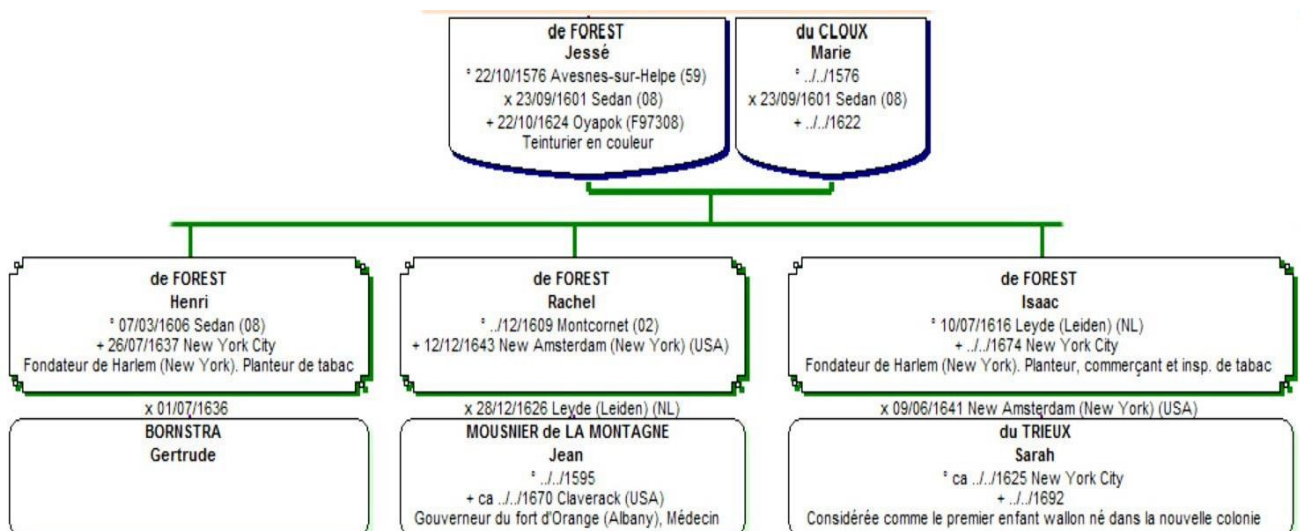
de FOREST
Jessé
° 22/10/1576 Avesnes-sur-Helpe (59)
x 23/09/1601 Sedan (08)
+ 22/10/1624 Oyapok (F97308)
Teinturier en couleur

du CLOUX
Marie
° ../../1576
x 23/09/1601 Sedan (08)
+ ../../1622

de FOREST
Henri
° 07/03/1606 Sedan (08)
+ 26/07/1637 New York City
Fondateur de Harlem (New York). Planteur de tabac

x 01/07/1636

BORNSTRA
Gertrude

de FOREST
Rachel
° ../12/1609 Montcornet (02)
+ 12/12/1643 New Amsterdam (New York) (USA)

x 28/12/1626 Leyde (Leiden) (NL)

MOUSNIER de LA MONTAGNE
Jean
° ../../1595
+ ca ../../1670 Claverack (USA)
Gouverneur du fort d'Orange (Albany), Médecin

de FOREST
Isaac
° 10/07/1616 Leyde (Leiden) (NL)
+ ../../1674 New York City
Fondateur de Harlem (New York). Planteur, commerçant et insp. de tabac

x 09/06/1641 New Amsterdam (New York) (USA)

du TRIEUX
Sarah
° ca ../../1625 New York City
+ ../../1692
Considérée comme le premier enfant wallon né dans la nouvelle colonie